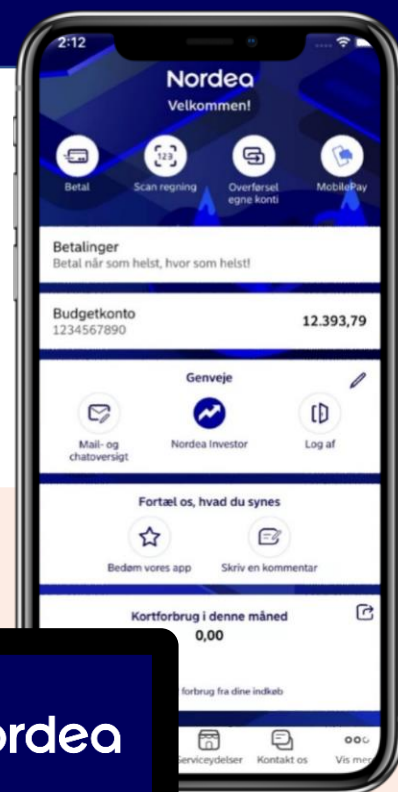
2:12

Nordea
Velkommen!

Betal
Scan regning
Overførsel egne konti
MobilePay

Betalinger
Betal når som helst, hvor som helst!

Budgetkonto
1234567890
12.393,79

Genveje
Mail- og chatoversigt
Nordea Investor
Log af

Fortæl os, hvad du synes
Bedøm vores app
Skriv en kommentar

Kortforbrug i denne måned
0,00
forbrug fra dine indkøb

rdea

Serviceydelser
Kontakt os
Vis mer